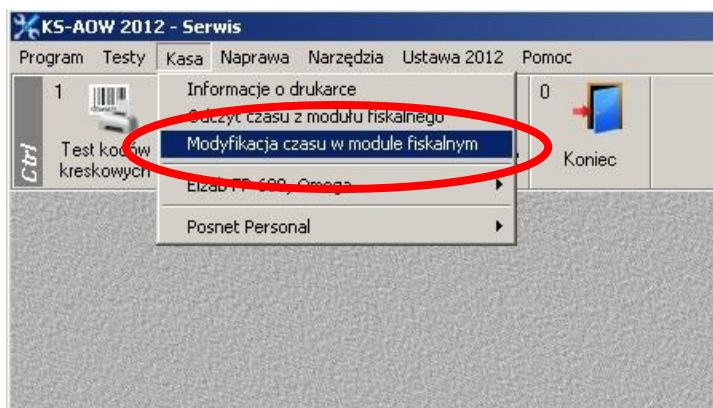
KS-AOW 2012 - Serwis

Program Testy Kasa Naprawa Narzędzia Ustawa 2012 Pomoc

Ctrl 1 Test kodów kreskowych

Informacje o drukarce
Odczyt czasu z modułu fiskalnego
Modyfikacja czasu w module fiskalnym
Elzab FP-600, Omega
Posnet Personal

0 Koniec